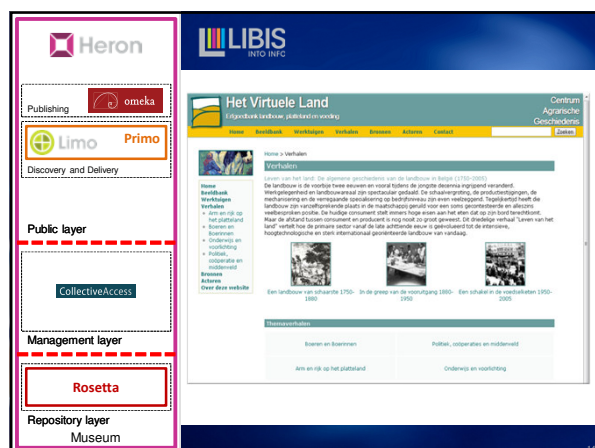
Heron

Publishing

omeka

Limo

Primo

Discovery and Delivery

Public layer

CollectiveAccess

Management layer

Rosetta

Repository layer

Museum

LIBIS

INTO INFO

Het Virtuele Land

Erfgoedbank landbouw, platteland en voeding

Centrum Agrarische Geschiedenis

Home | Beeldbank | Werktuigen | Verhalen | Bronnen | Actoren | Contact

Zoeken

Home > Verhalen

Verhalen

Home
Beeldbank
Werktuigen
Verhalen
Arm en rijk op het platteland
Boeren en boerinnen
Onderwijs en voorlichting
Politiek, coöperatie en middenveld
Bronnen
Actoren
Over deze website

Leven van het land: De algemene geschiedenis van de landbouw in België (1750-2005)

De landbouw is de voorbije twee eeuwen en vooral tijdens de jongste decennia ingrijpend veranderd. Werkgelegenheid en landbouwareaal zijn spectaculair gedaald. De schaalvergroting, de productiestijgingen, de mechanisering en de verregaande specialisering op bedrijfsniveau zijn even veelzeggend. Tegelijkertijd heeft de landbouw zijn vanzelfsprekende plaats in de maatschappij geruild voor een sterk gecontesteerde en allesbehalve veilige positie. De huidige consument stelt immers hoge eisen aan het eten dat op zijn bord terechtkomt. Maar de afstand tussen consument en producent is nog nooit zo groot geweest. Dit drieledige verhaal "Leven van het land" vertelt hoe de primaire sector vanaf de late achttiende eeuw is geëvolueerd tot de intensieve, hoogtechnologische en sterk internationaal georiënteerde landbouw van vandaag.

Een landbouw van schaarste 1750-1880

In de greep van de vooruitgang 1880-1950

Een schakel in de voedselketen 1950-2005

Themaverhalen

Boeren en boerinnen

Politiek, coöperatie en middenveld

Arm en rijk op het platteland

Onderwijs en voorlichting